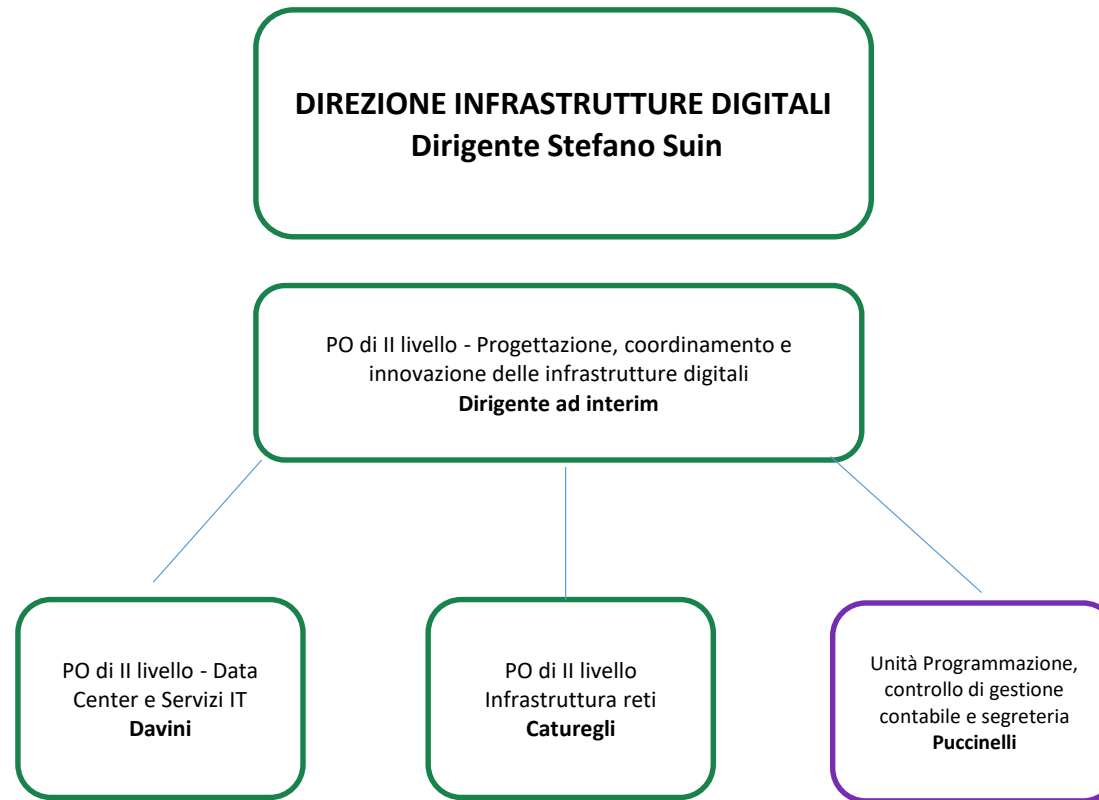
DIREZIONE INFRASTRUTTURE DIGITALI
Dirigente Stefano Suin

PO di II livello - Progettazione, coordinamento e innovazione delle infrastrutture digitali
Dirigente ad interim

PO di II livello - Data Center e Servizi IT
Davini

PO di II livello
Infrastruttura reti
Caturegli

Unità Programmazione, controllo di gestione contabile e segreteria
Puccinelli